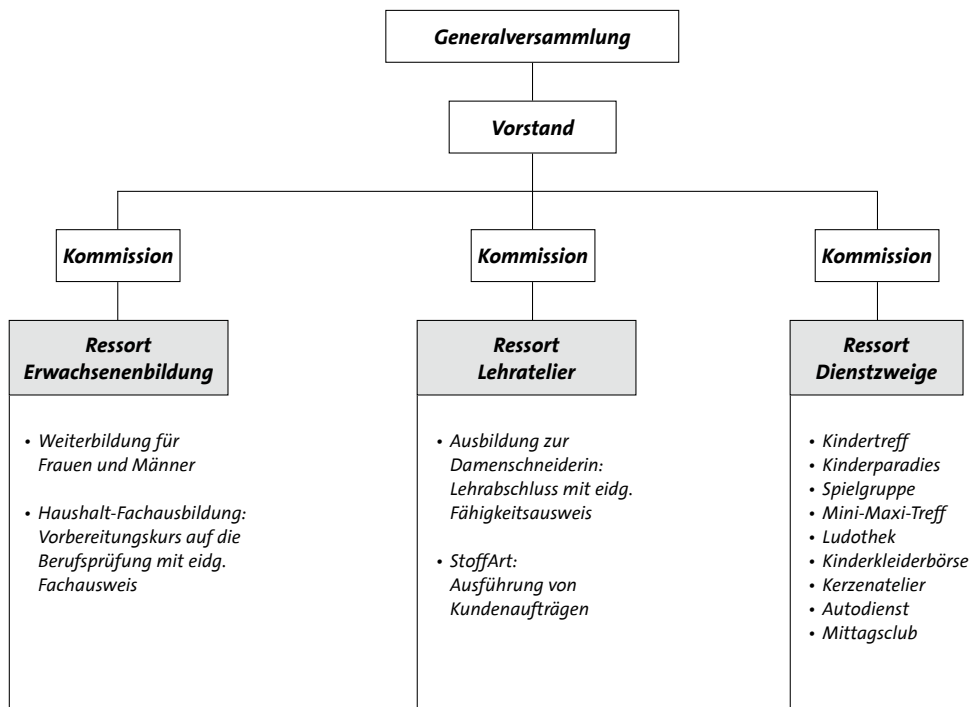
Generalversammlung

Vorstand

Kommission

Kommission

Kommission

Ressort Erwachsenenbildung

• Weiterbildung für Frauen und Männer

• Haushalt-Fachausbildung: Vorbereitungskurs auf die Berufsprüfung mit eidg. Fachausweis

Ressort Lehratelier

• Ausbildung zur Damenschneiderin: Lehrabschluss mit eidg. Fähigkeitsausweis

• StoffArt: Ausführung von Kundenaufträgen

Ressort Dienstzweige

• Kindertreff
• Kinderparadies
• Spielgruppe
• Mini-Maxi-Treff
• Ludothek
• Kinderkleiderbörse
• Kerzenatelier
• Autodienst
• Mittagsclub